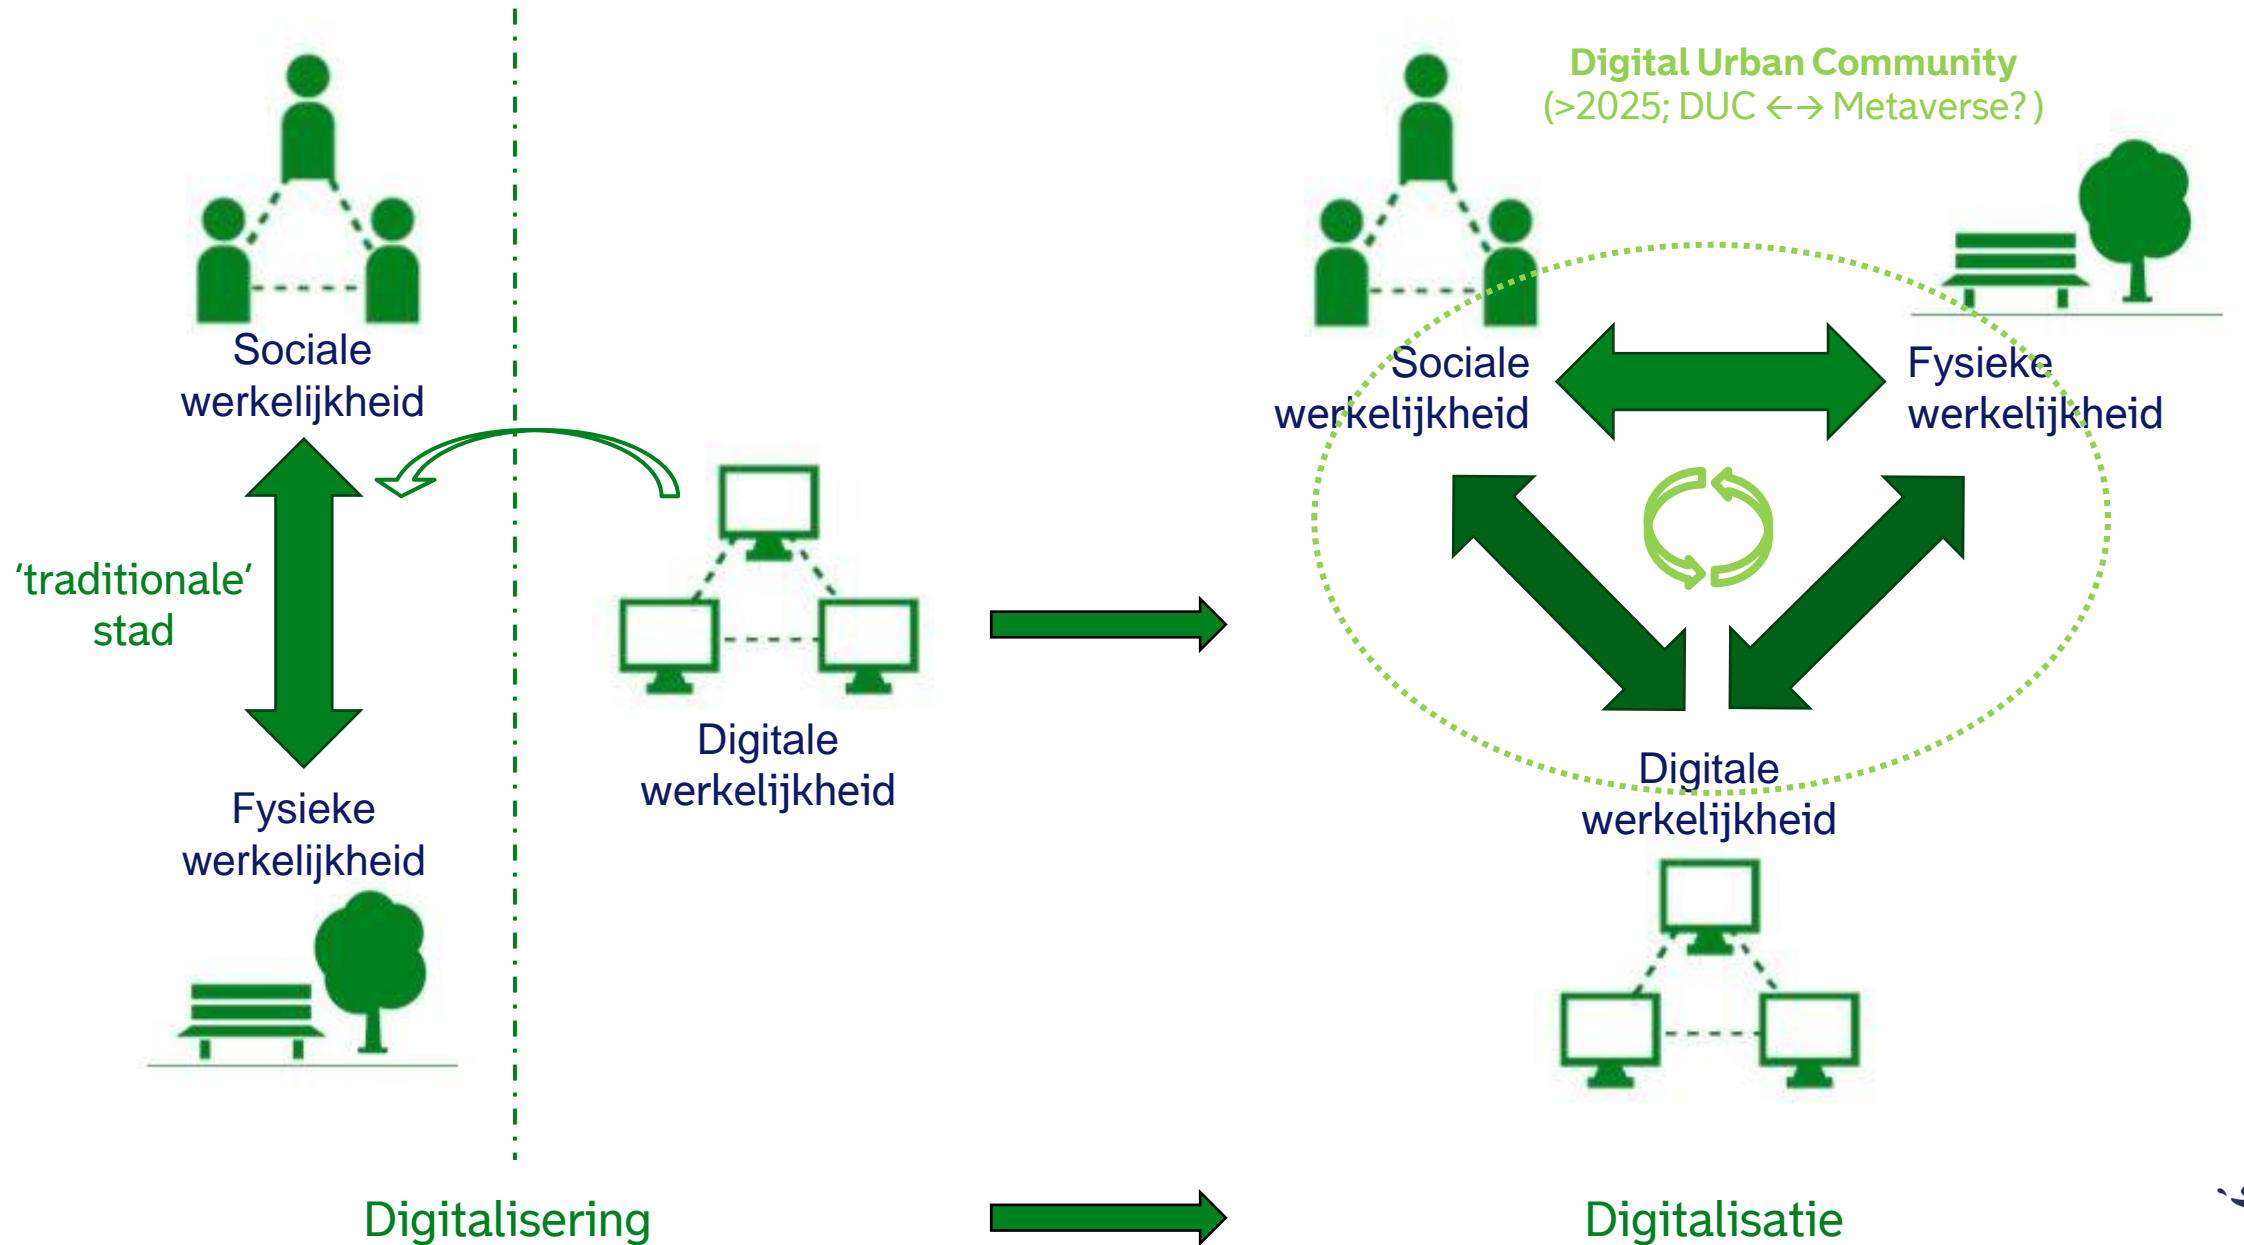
Sociale werkelijkheid

'traditionale' stad

Fysieke werkelijkheid

Digitale werkelijkheid

Digital Urban Community
(>2025; DUC <-> Metaverse? )

Sociale werkelijkheid

Fysieke werkelijkheid

Digitale werkelijkheid

Digitalisering

Digitalisatie